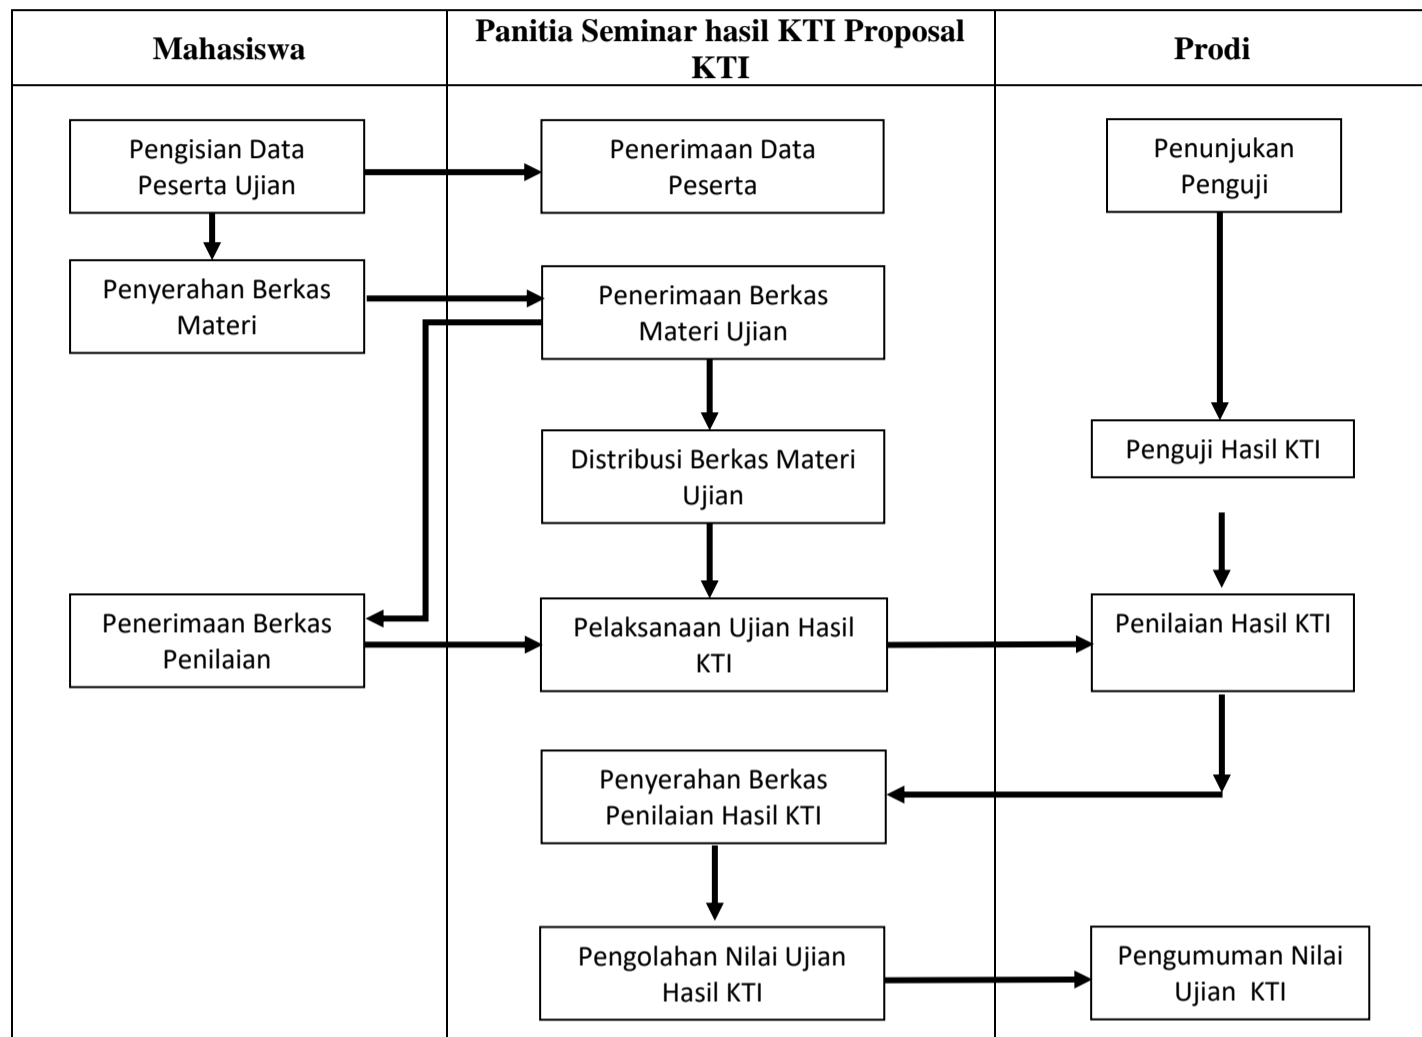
| Mahasiswa | Panitia Seminar hasil KTI Proposal KTI | Prodi |
|---|---|---|

Pengisian Data Peserta Ujian

Penyerahan Berkas Materi

Penerimaan Berkas Penilaian

Penerimaan Data Peserta

Penerimaan Berkas Materi Ujian

Distribusi Berkas Materi Ujian

Pelaksanaan Ujian Hasil KTI

Penyerahan Berkas Penilaian Hasil KTI

Pengolahan Nilai Ujian Hasil KTI

Penunjukan Penguji

Penguji Hasil KTI

Penilaian Hasil KTI

Pengumuman Nilai Ujian KTI